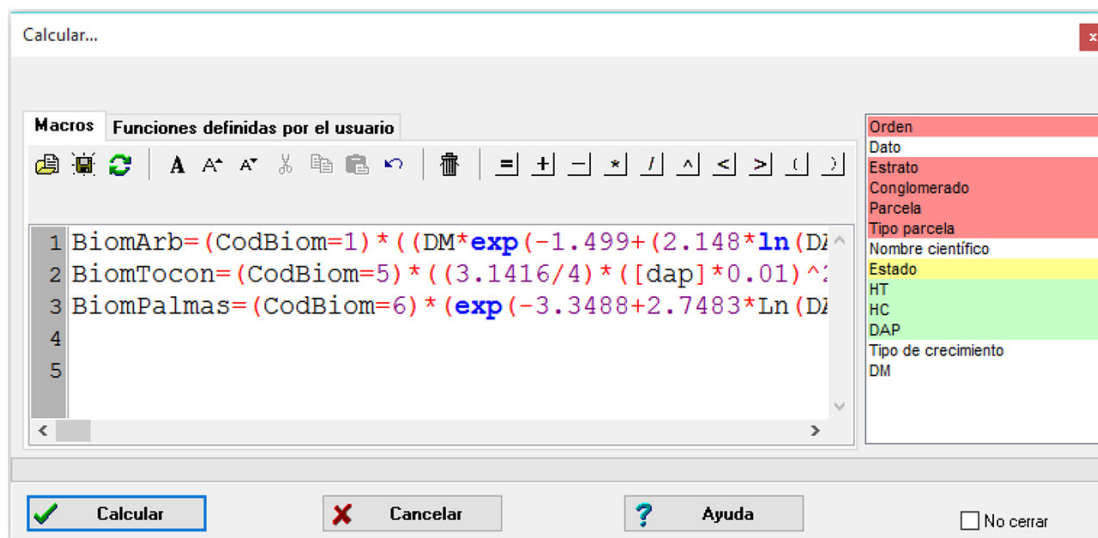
Calcular...

Macros | Funciones definidas por el usuario

A A A

= + – * / ^ < > ( )

1 BiomArb=(CodBiom=1)*((DM*exp(-1.499+(2.148*ln(DÁ
2 BiomTocon=(CodBiom=5)*((3.1416/4)*([dap]*0.01)^2
3 BiomPalmas=(CodBiom=6)*(exp(-3.3488+2.7483*Ln(DÁ
4
5

Orden
Dato
Estrato
Conglomerado
Parcela
Tipo parcela
Nombre científico
Estado
HT
HC
DAP
Tipo de crecimiento
DM

Calcular
Cancelar
Ayuda
No cerrar